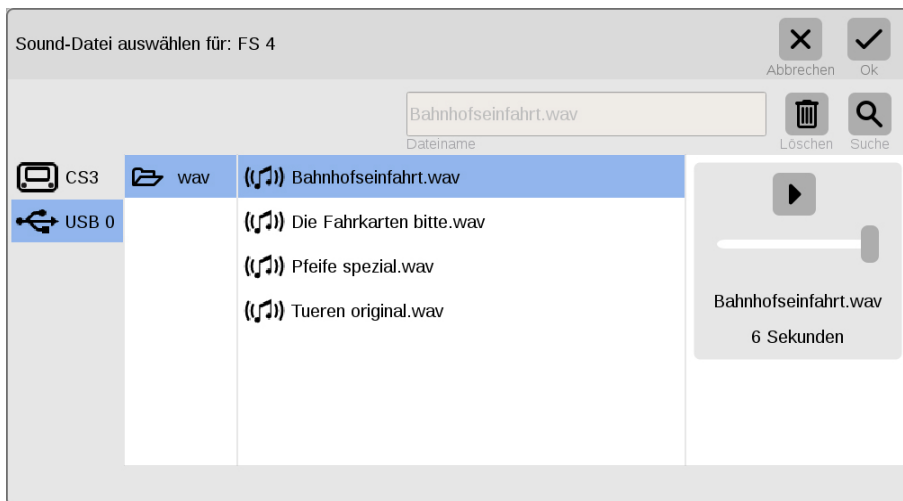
Sound-Datei auswählen für: FS 4

Abbrechen Ok

Bahnhofseinfahrt.wav
Dateiname

Löschen Suche

CS3
USB 0

wav

Bahnhofseinfahrt.wav
Die Fahrkarten bitte.wav
Pfeife spezial.wav
Tueren original.wav

Bahnhofseinfahrt.wav
6 Sekunden